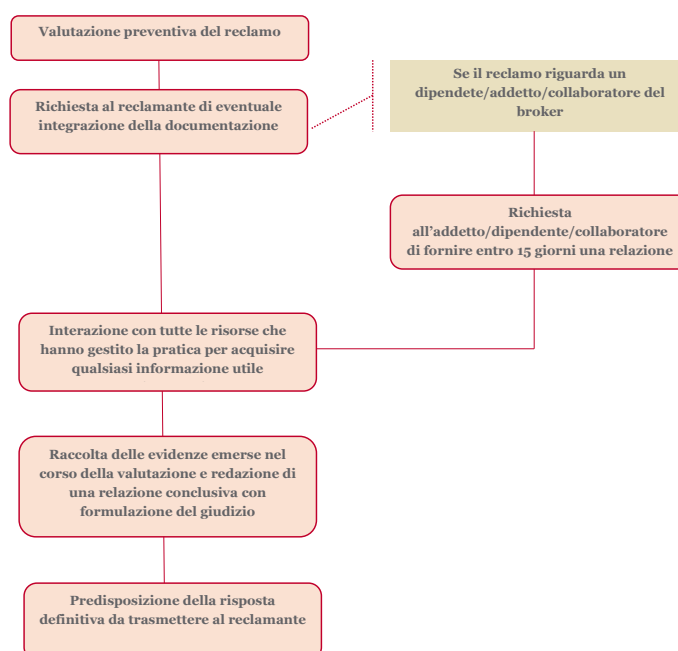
Valutazione preventiva del reclamo

Richiesta al reclamante di eventuale integrazione della documentazione

Se il reclamo riguarda un dipendete/addetto/collaboratore del broker

Richiesta all'addetto/dipendente/collaboratore di fornire entro 15 giorni una relazione

Interazione con tutte le risorse che hanno gestito la pratica per acquisire qualsiasi informazione utile

Raccolta delle evidenze emerse nel corso della valutazione e redazione di una relazione conclusiva con formulazione del giudizio

Predisposizione della risposta definitiva da trasmettere al reclamante